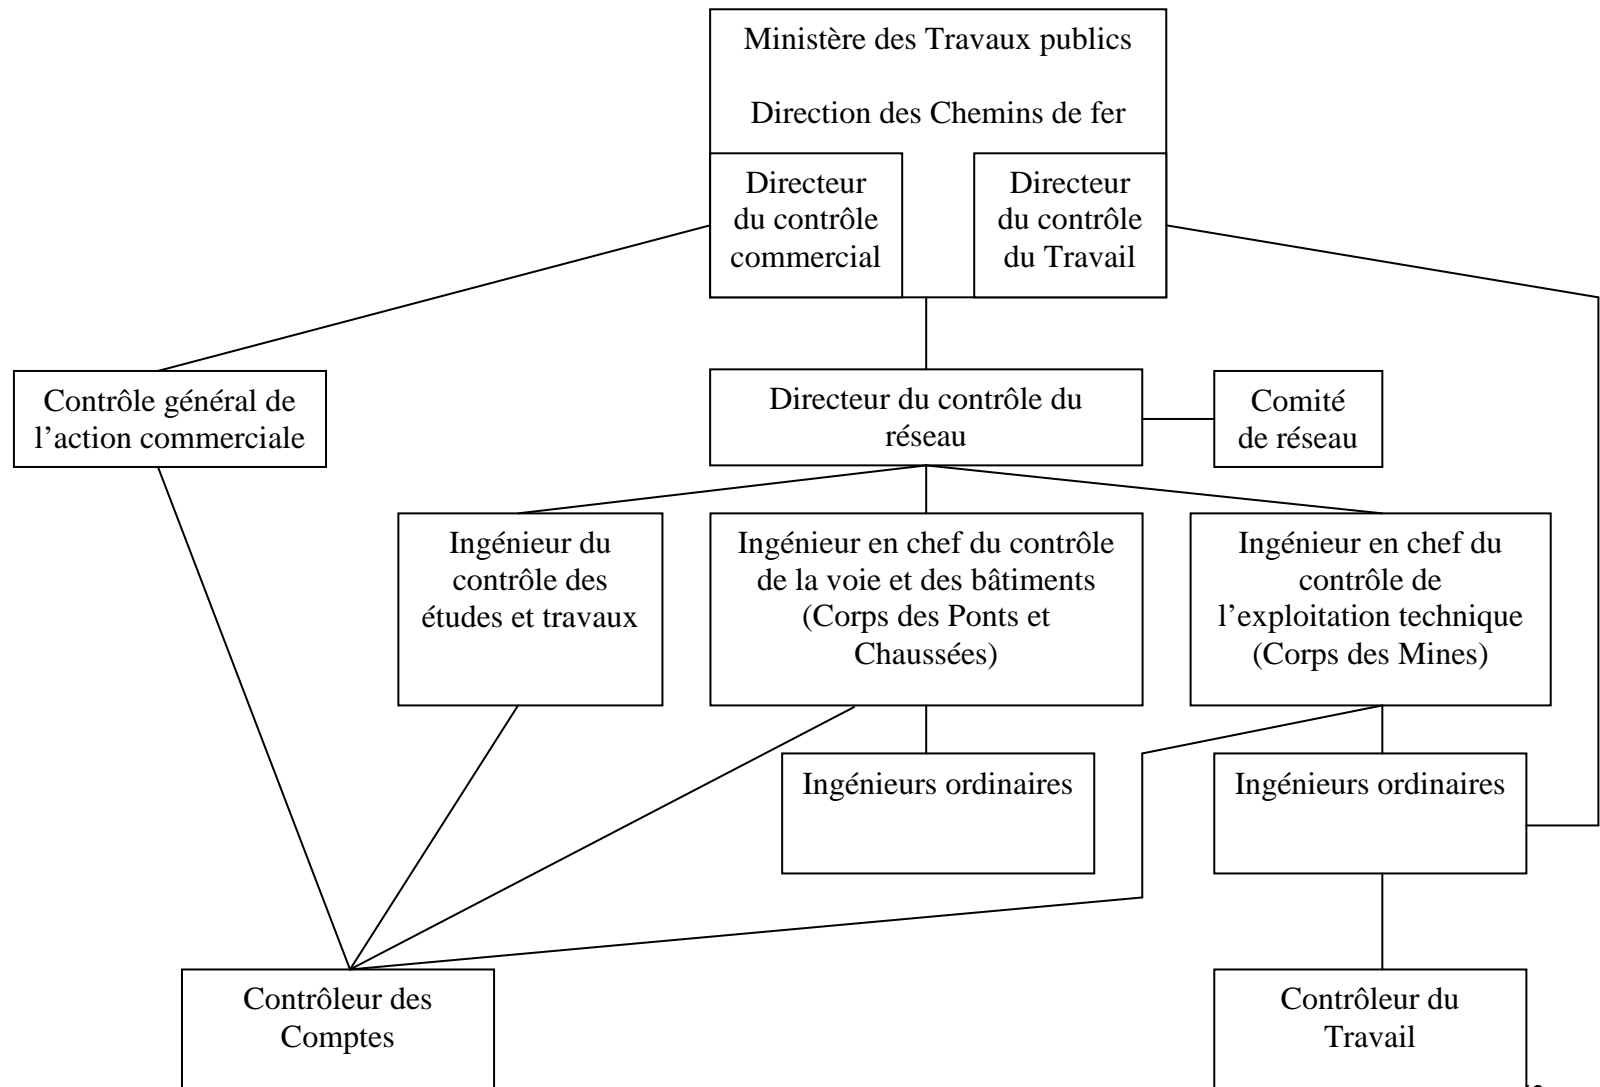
Ministère des Travaux publics

Direction des Chemins de fer

Directeur du contrôle commercial

Directeur du contrôle du Travail

Contrôle général de l'action commerciale

Directeur du contrôle du réseau

Comité de réseau

Ingénieur du contrôle des études et travaux

Ingénieur en chef du contrôle de la voie et des bâtiments (Corps des Ponts et Chaussées)

Ingénieur en chef du contrôle de l'exploitation technique (Corps des Mines)

Ingénieurs ordinaires

Ingénieurs ordinaires

Contrôleur des Comptes

Contrôleur du Travail